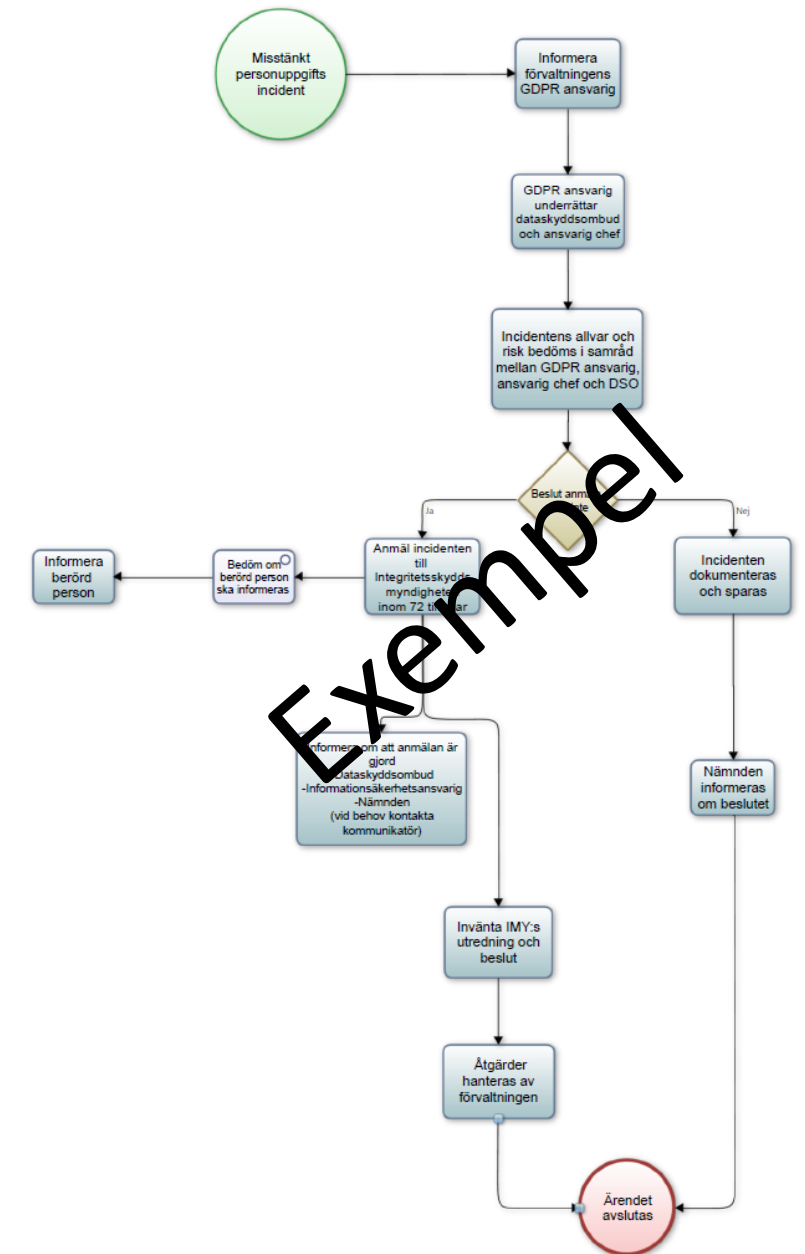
Misstänkt personuppgifts incident

Informera förvaltningens GDPR ansvarig

GDPR ansvarig underrättar dataskyddsombud och ansvarig chef

Incidentens allvar och risk bedöms i samråd mellan GDPR ansvarig, ansvarig chef och DSO

Beslut anm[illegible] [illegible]te

Ja

Nej

Informera berörd person

Bedöm om berörd person ska informeras

Anmäl incidenten till Integritetsskydds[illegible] myndighete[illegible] inom 72 ti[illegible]ar

Incidenten dokumenteras och sparas

Informera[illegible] om att anmälan är gjord -Dataskyddsombud -Informationsäkerhetsansvarig -Nämnden (vid behov kontakta kommunikatör)

Nämnden informeras om beslutet

Invänta IMY:s utredning och beslut

Åtgärder hanteras av förvaltningen

Ärendet avslutas

Exempel